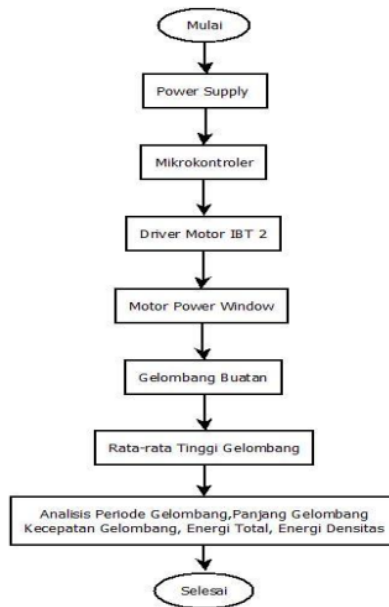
Mulai

Power Supply

Mikrokontroler

Driver Motor IBT 2

Motor Power Window

Gelombang Buatan

Rata-rata Tinggi Gelombang

Analisis Periode Gelombang,Panjang Gelombang Kecepatan Gelombang, Energi Total, Energi Densitas

Selesai